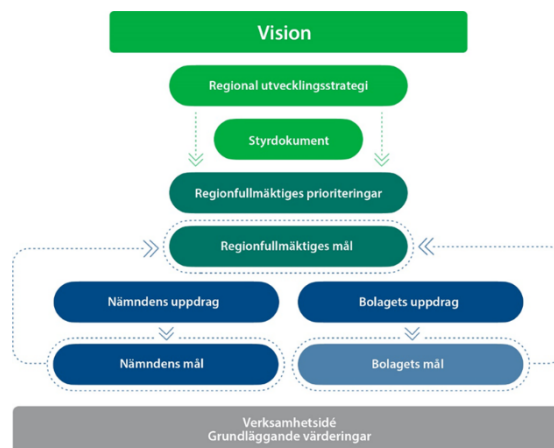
Vision

Regional utvecklingsstrategi

Styrdokument

Regionfullmäktiges prioriteringar

Regionfullmäktiges mål

Nämndens uppdrag

Bolagets uppdrag

Nämndens mål

Bolagets mål

Verksamhetsidé
Grundläggande värderingar